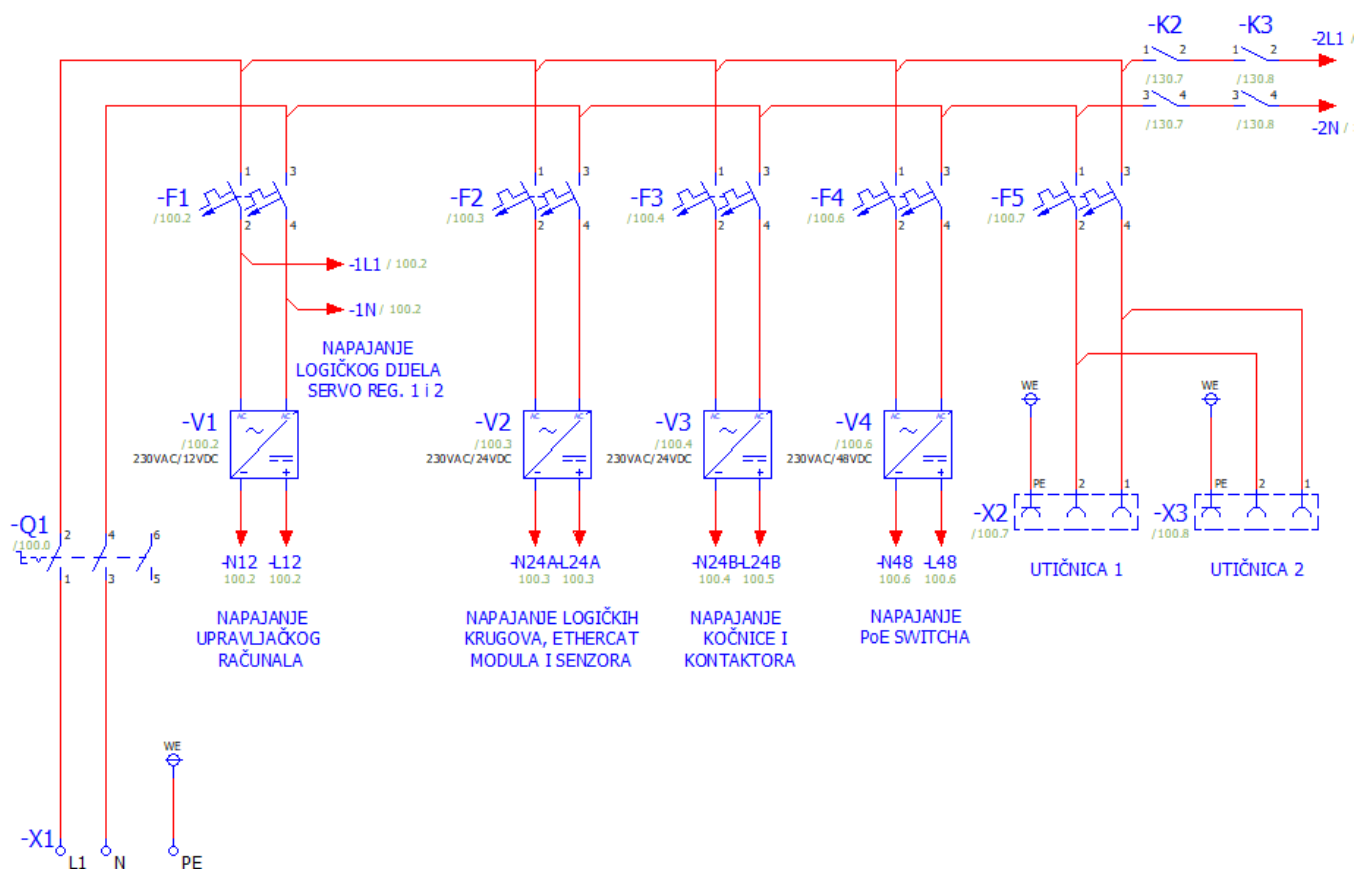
-K2
1 2
/130.7
3 4
/130.7

-K3
1 2
/130.8
3 4
/130.8

-2L1
-2N

-F1
/100.2
1 3
2 4

-1L1 / 100.2
-1N / 100.2

NAPAJANJE LOGIČKOG DIJELA SERVO REG. 1 i 2

-F2
/100.3
1 3
2 4

-F3
/100.4
1 3
2 4

-F4
/100.6
1 3
2 4

-F5
/100.7
1 3
2 4

-V1
/100.2
230VAC/12VDC
AC AC
- +

-V2
/100.3
230VAC/24VDC
AC AC
- +

-V3
/100.4
230VAC/24VDC
AC AC
- +

-V4
/100.6
230VAC/48VDC
AC AC
- +

WE
PE 2 1
-X2
/100.7
UTIČNICA 1

WE
PE 2 1
-X3
/100.8
UTIČNICA 2

-Q1
/100.0
2 4 6
1 3 5

-N12 -L12
100.2 100.2

NAPAJANJE UPRAVLJAČKOG RAČUNALA

-N24A-L24A
100.3 100.3

NAPAJANJE LOGIČKIH KRUGOVA, ETHERCAT MODULA I SENZORA

-N24B-L24B
100.4 100.5

NAPAJANJE KOČNICE I KONTAKTORA

-N48 -L48
100.6 100.6

NAPAJANJE PoE SWITCHA

WE

-X1
L1 N PE